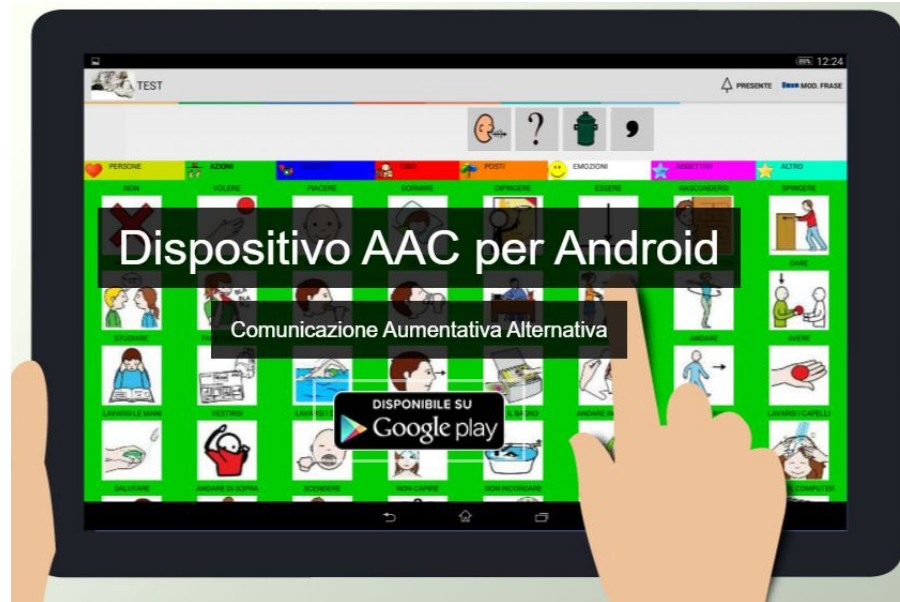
12:24
TEST
PRESENTE MOD. FRASE
?
PERSONE AZIONI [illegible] CIBO POSTI EMOZIONI AGGETTIVI ALTRO
NON VOLERE PIACERE DORMIRE DIPINGERE ESSERE NASCONDERSI SPINGERE
Dispositivo AAC per Android
DARE
Comunicazione Aumentativa Alternativa
STUDIARE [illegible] ANDARE AVERE
LAVARSI LE MANI VESTIRSI LAVARSI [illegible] IL BAGNO ANDARE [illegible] LAVARSI I CAPELLI
DISPONIBILE SU
Google play
SALUTARE ANDARE DI SOPRA SCENDERE NON CAPIRE NON RICORDARE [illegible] COMPUTER